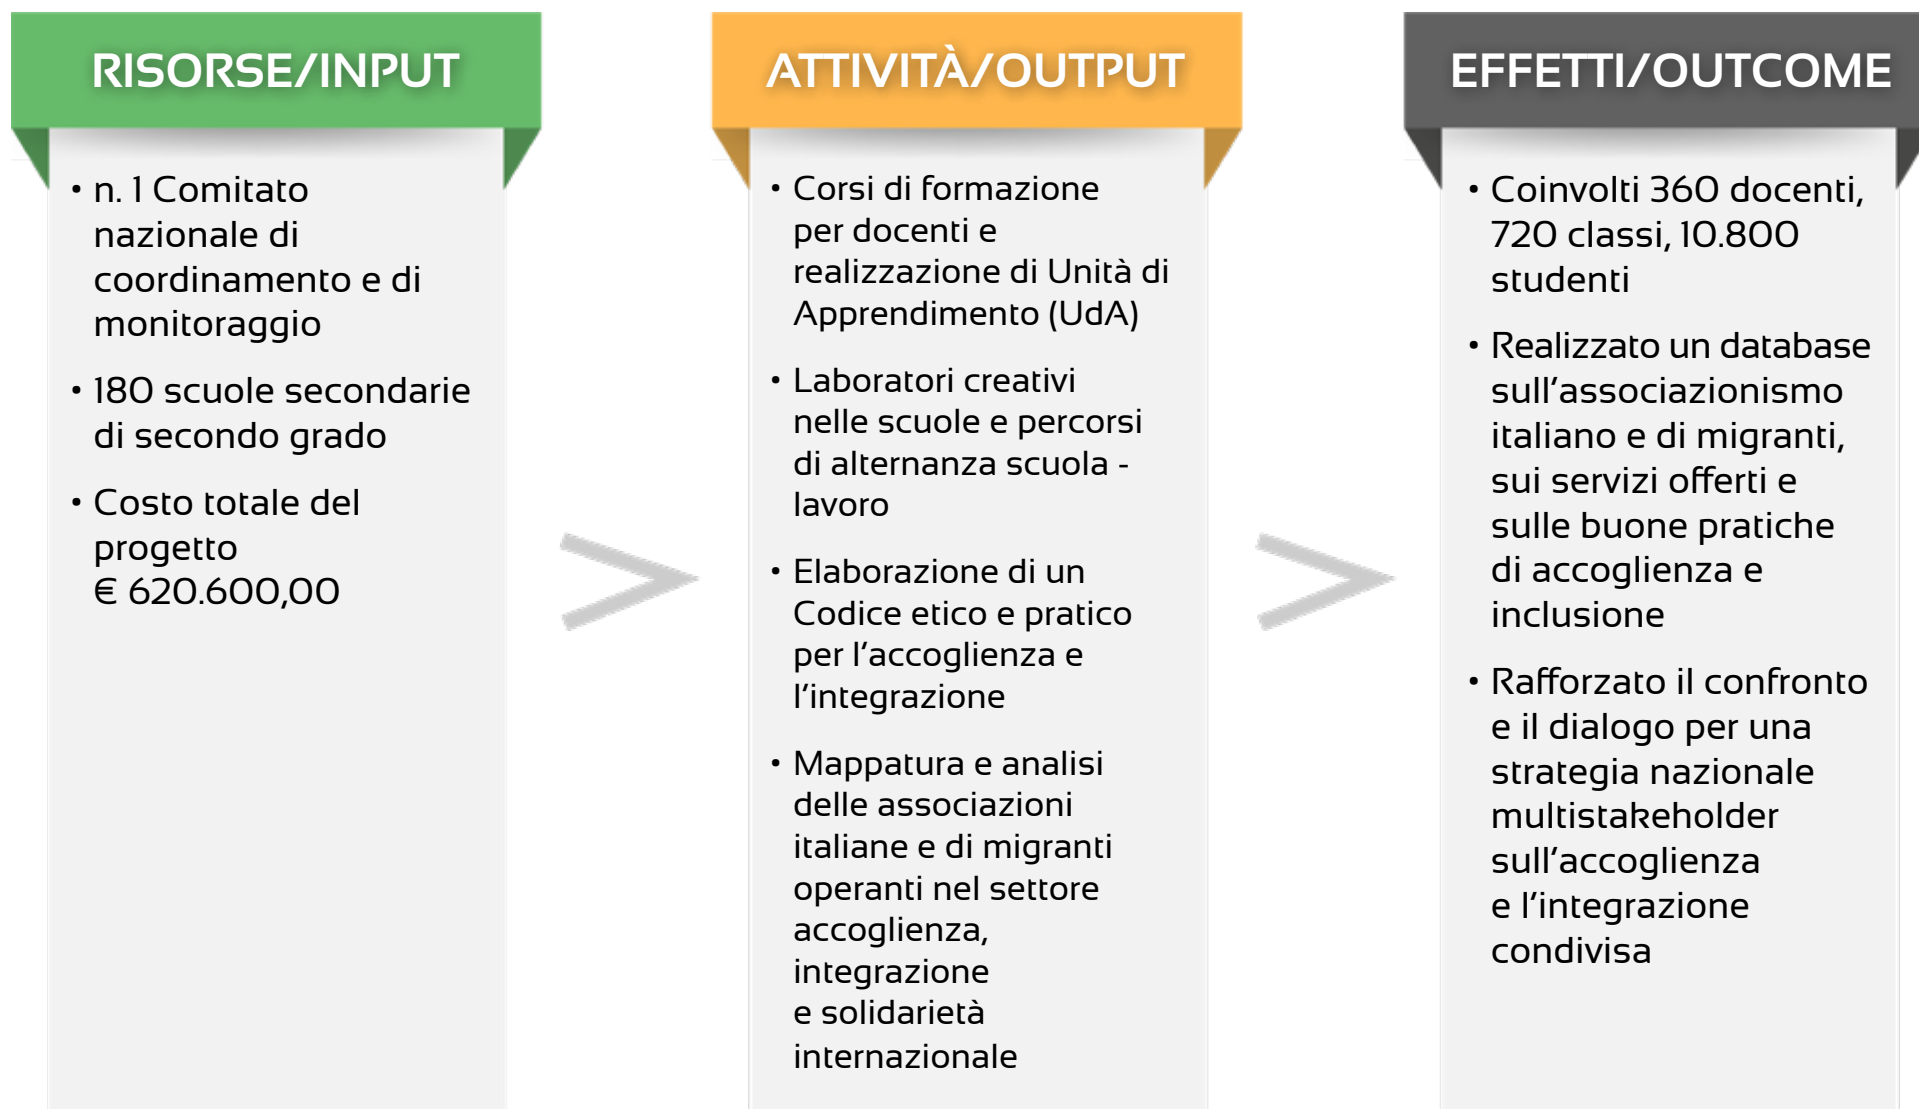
RISORSE/INPUT

• n. 1 Comitato nazionale di coordinamento e di monitoraggio

• 180 scuole secondarie di secondo grado

• Costo totale del progetto € 620.600,00

ATTIVITÀ/OUTPUT

• Corsi di formazione per docenti e realizzazione di Unità di Apprendimento (UdA)

• Laboratori creativi nelle scuole e percorsi di alternanza scuola - lavoro

• Elaborazione di un Codice etico e pratico per l'accoglienza e l'integrazione

• Mappatura e analisi delle associazioni italiane e di migranti operanti nel settore accoglienza, integrazione e solidarietà internazionale

EFFETTI/OUTCOME

• Coinvolti 360 docenti, 720 classi, 10.800 studenti

• Realizzato un database sull'associazionismo italiano e di migranti, sui servizi offerti e sulle buone pratiche di accoglienza e inclusione

• Rafforzato il confronto e il dialogo per una strategia nazionale multistakeholder sull'accoglienza e l'integrazione condivisa